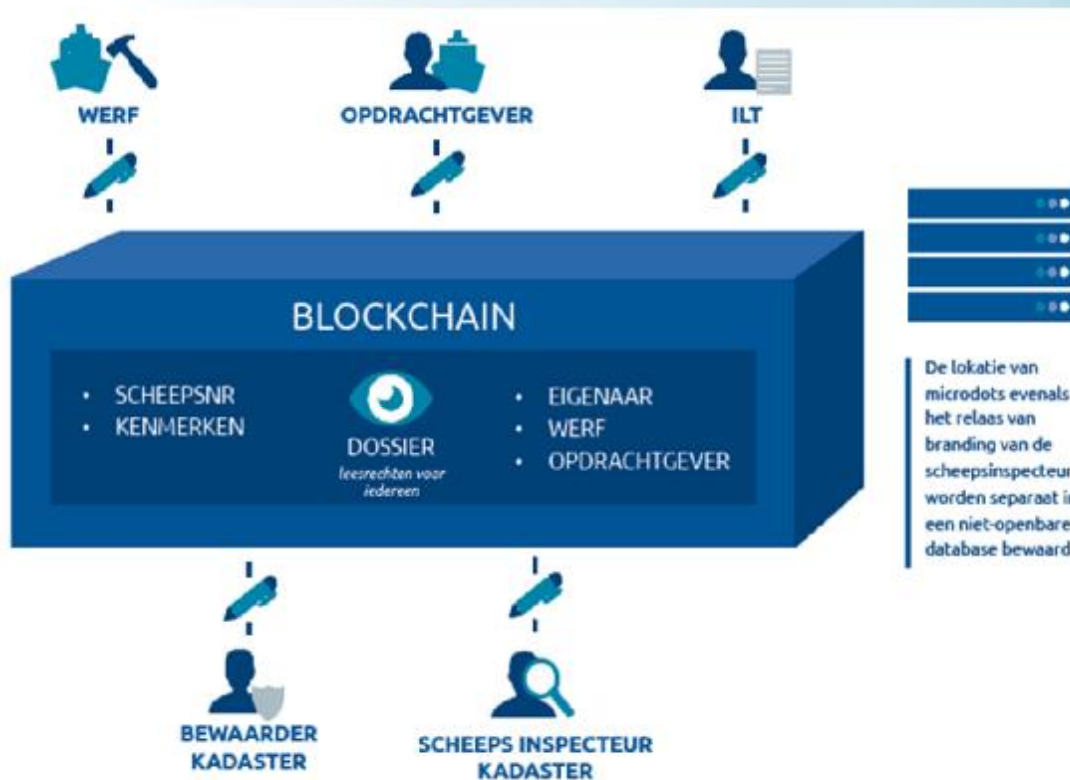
WERF

OPDRACHTGEVER

ILT

BLOCKCHAIN

• SCHEEPSNR
• KENMERKEN

DOSSIER
leesrechten voor iedereen

• EIGENAAR
• WERF
• OPDRACHTGEVER

De lokatie van microdots evenals het relaas van branding van de scheepsinspecteur worden separaat in een niet-openbare database bewaard

BEWAARDER KADASTER

SCHEEPS INSPECTEUR KADASTER